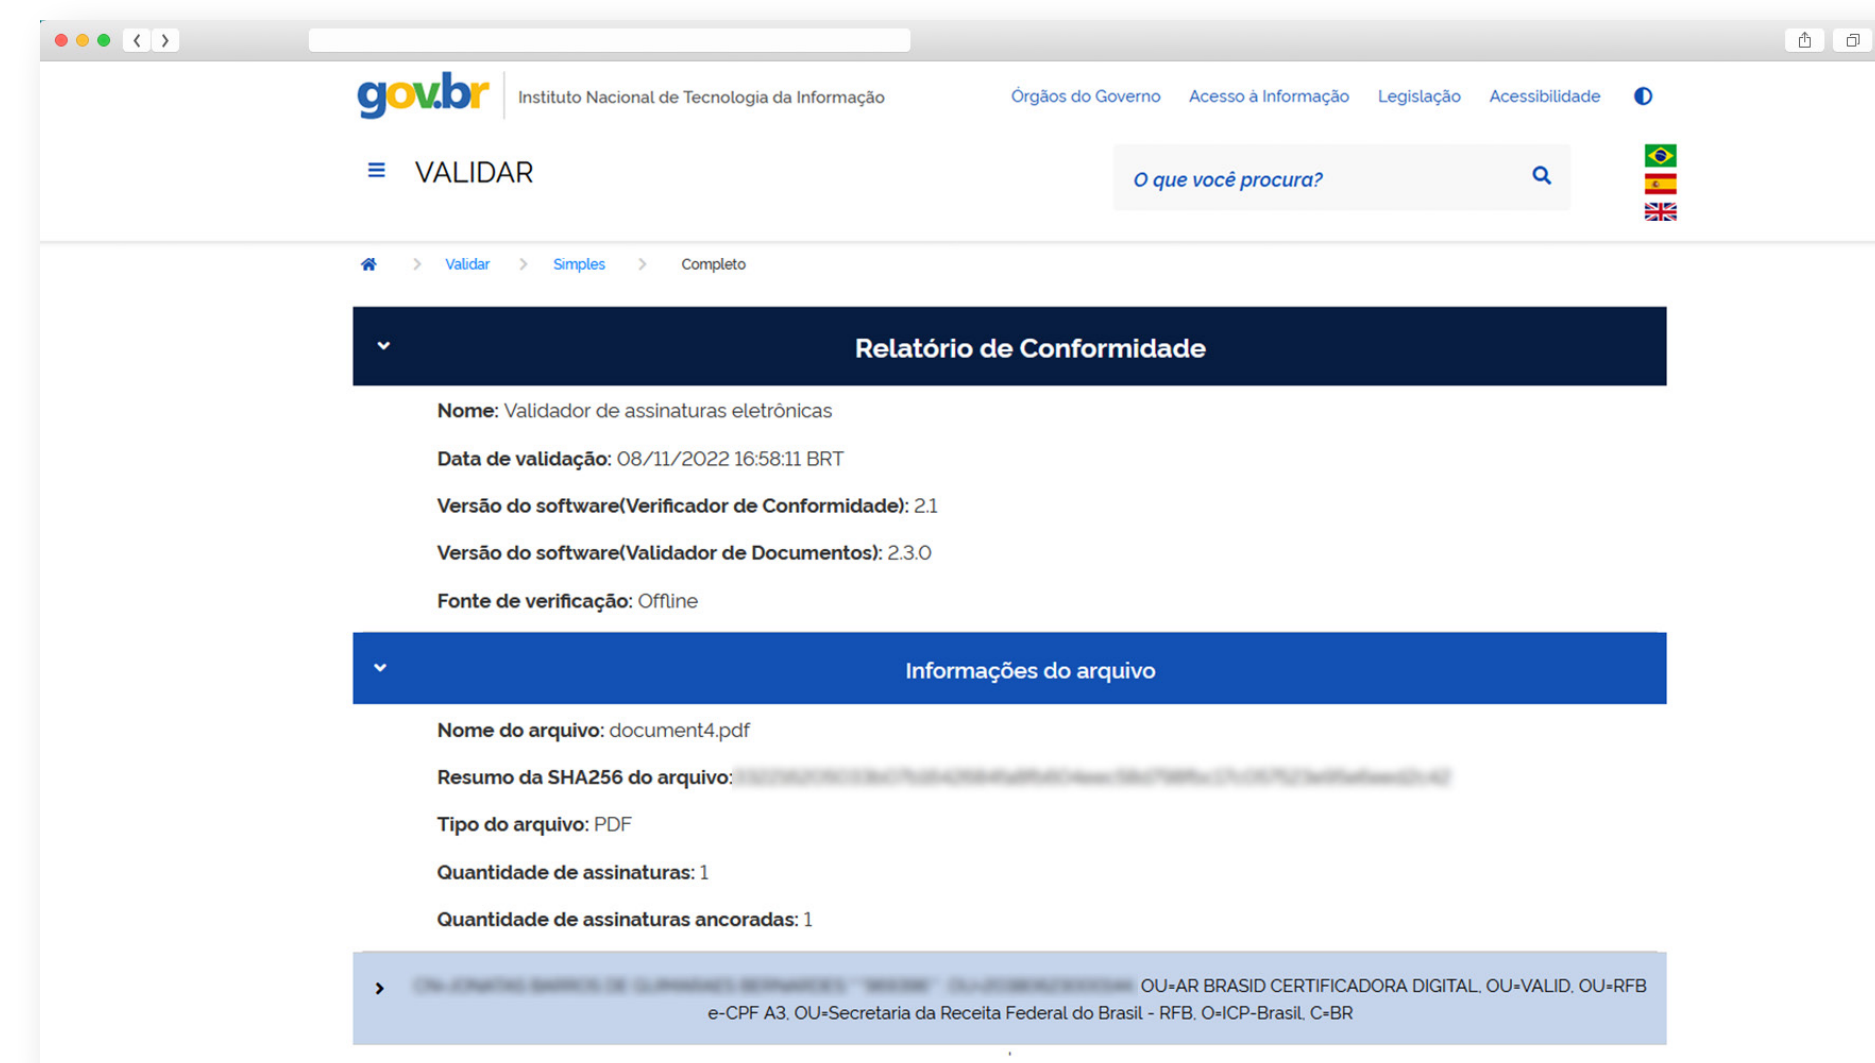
gov.br Instituto Nacional de Tecnologia da Informação

Órgãos do Governo Acesso à Informação Legislação Acessibilidade

VALIDAR

O que você procura?

Validar > Simples > Completo

Relatório de Conformidade

Nome: Validador de assinaturas eletrônicas

Data de validação: 08/11/2022 16:58:11 BRT

Versão do software(Verificador de Conformidade): 2.1

Versão do software(Validador de Documentos): 2.3.0

Fonte de verificação: Offline

Informações do arquivo

Nome do arquivo: document4.pdf

Resumo da SHA256 do arquivo: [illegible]

Tipo do arquivo: PDF

Quantidade de assinaturas: 1

Quantidade de assinaturas ancoradas: 1

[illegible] OU=AR BRASID CERTIFICADORA DIGITAL, OU=VALID, OU=RFB e-CPF A3, OU=Secretaria da Receita Federal do Brasil - RFB, O=ICP-Brasil, C=BR